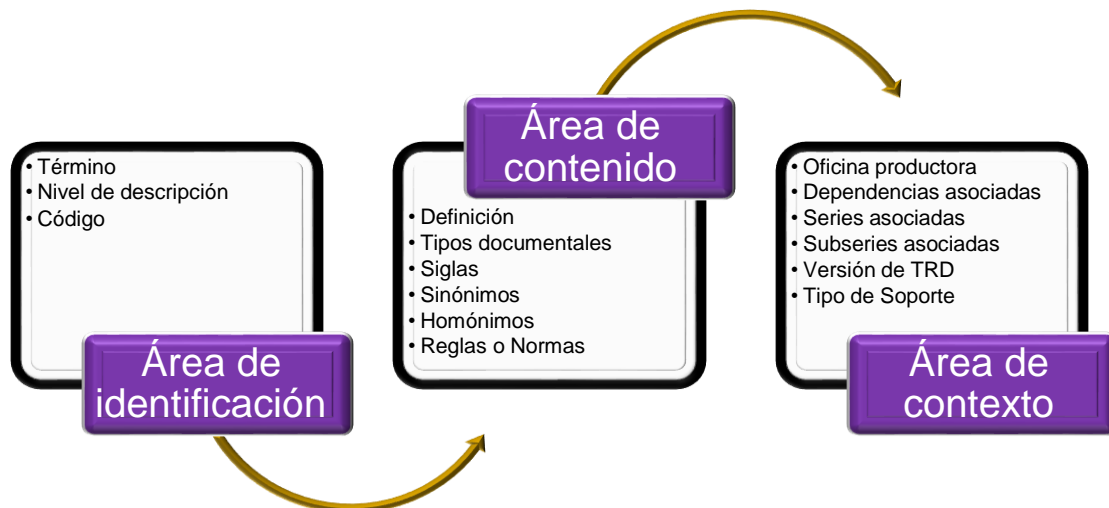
• Término
• Nivel de descripción
• Código

Área de identificación

Área de contenido

• Definición
• Tipos documentales
• Siglas
• Sinónimos
• Homónimos
• Reglas o Normas

• Oficina productora
• Dependencias asociadas
• Series asociadas
• Subseries asociadas
• Versión de TRD
• Tipo de Soporte

Área de contexto